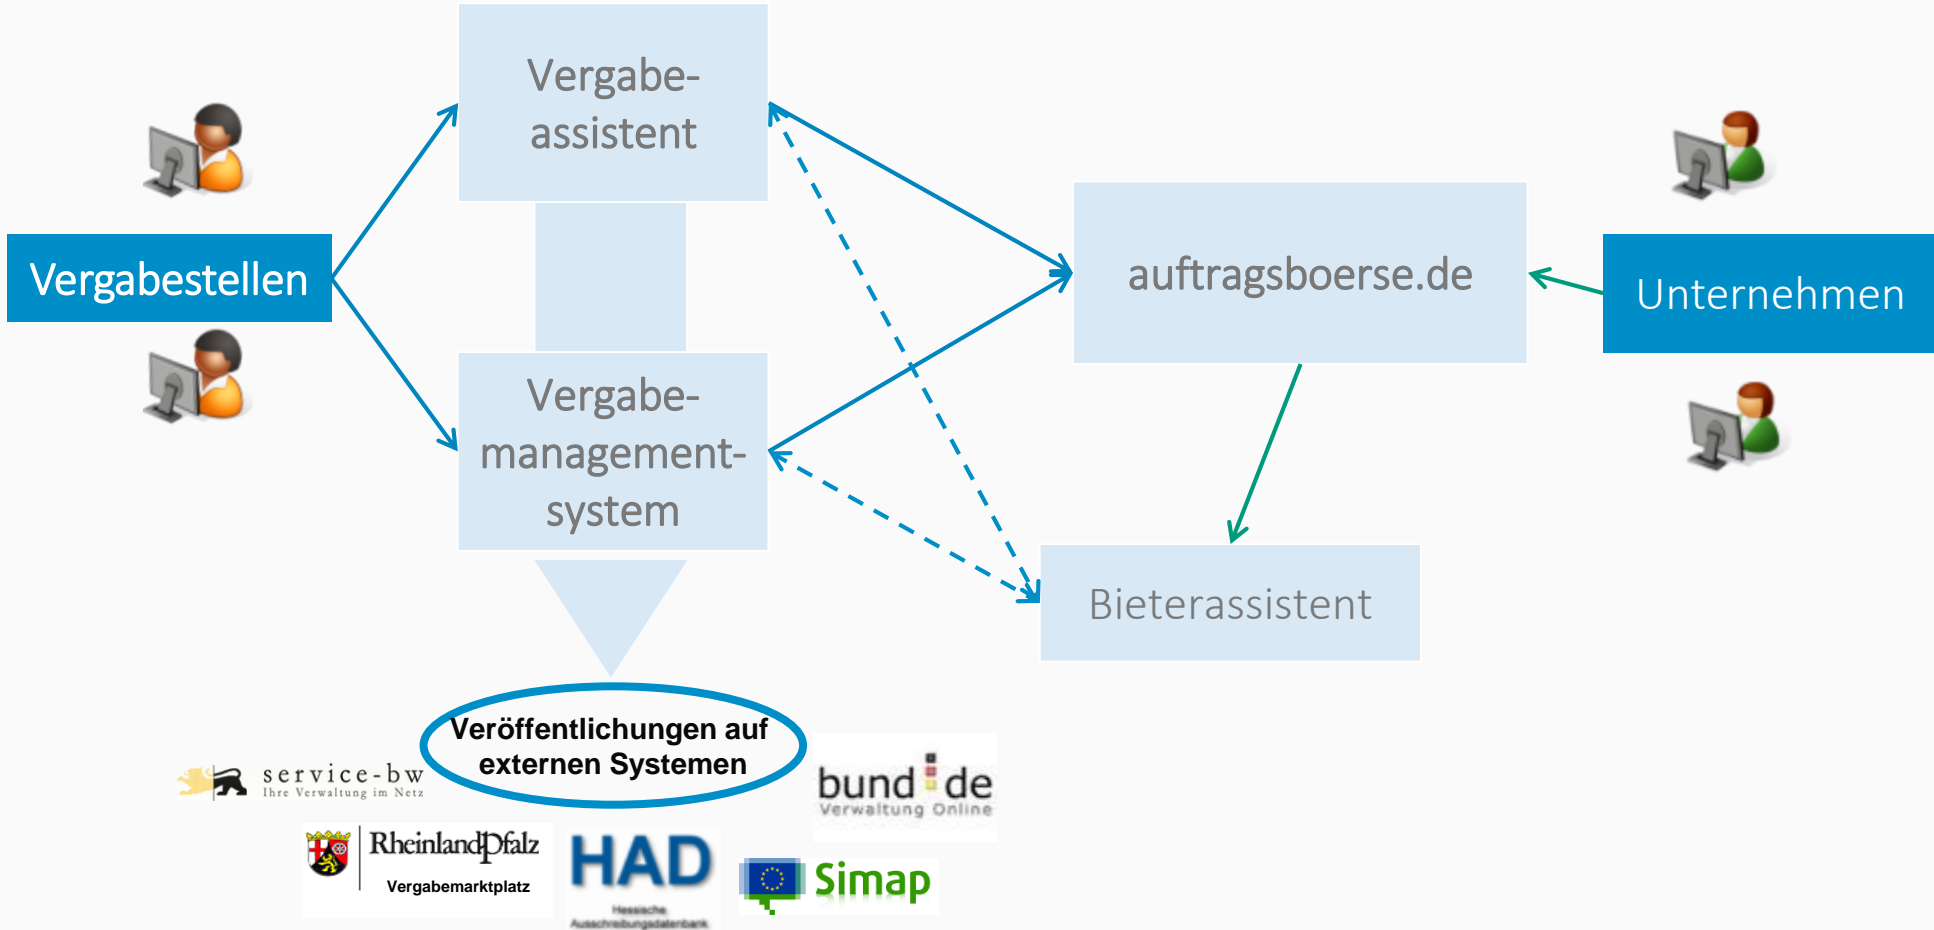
Vergabeassistent

Vergabestellen

Vergabemanagementsystem

auftragsboerse.de

Unternehmen

Bieterassistent

Veröffentlichungen auf externen Systemen

service-bw
Ihre Verwaltung im Netz

bund de
Verwaltung Online

RheinlandPfalz
Vergabemarktplatz

HAD
Hessische Ausschreibungsdatenbank

Simap